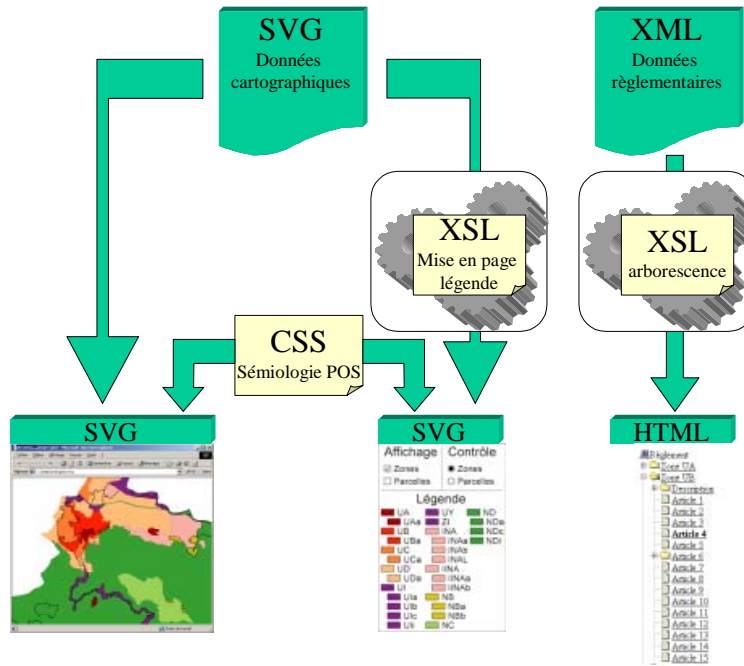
SVG
Données cartographiques

XML
Données règlementaires

XSL
Mise en page légende

XSL
arborescence

CSS
Sémiologie POS

SVG

SVG

HTML

Affichage
Zones
Parcelles

Contrôle
Zones
Parcelles

Légende
UA
UAa
UB
UBa
UC
UCa
UD
UDa
UI
UIa
UIb
UIc
UII
UY
ZI
INA
INAa
INAb
INAL
IINA
IINAa
IINAb
NB
NBa
NBb
NC
ND
NDa
NDc
NDi

Règlement
Zone UA
Zone UB
Description
Article 1
Article 2
Article 3
Article 4
Article 5
Article 6
Article 7
Article 8
Article 9
Article 10
Article 11
Article 12
Article 13
Article 14
Article 15